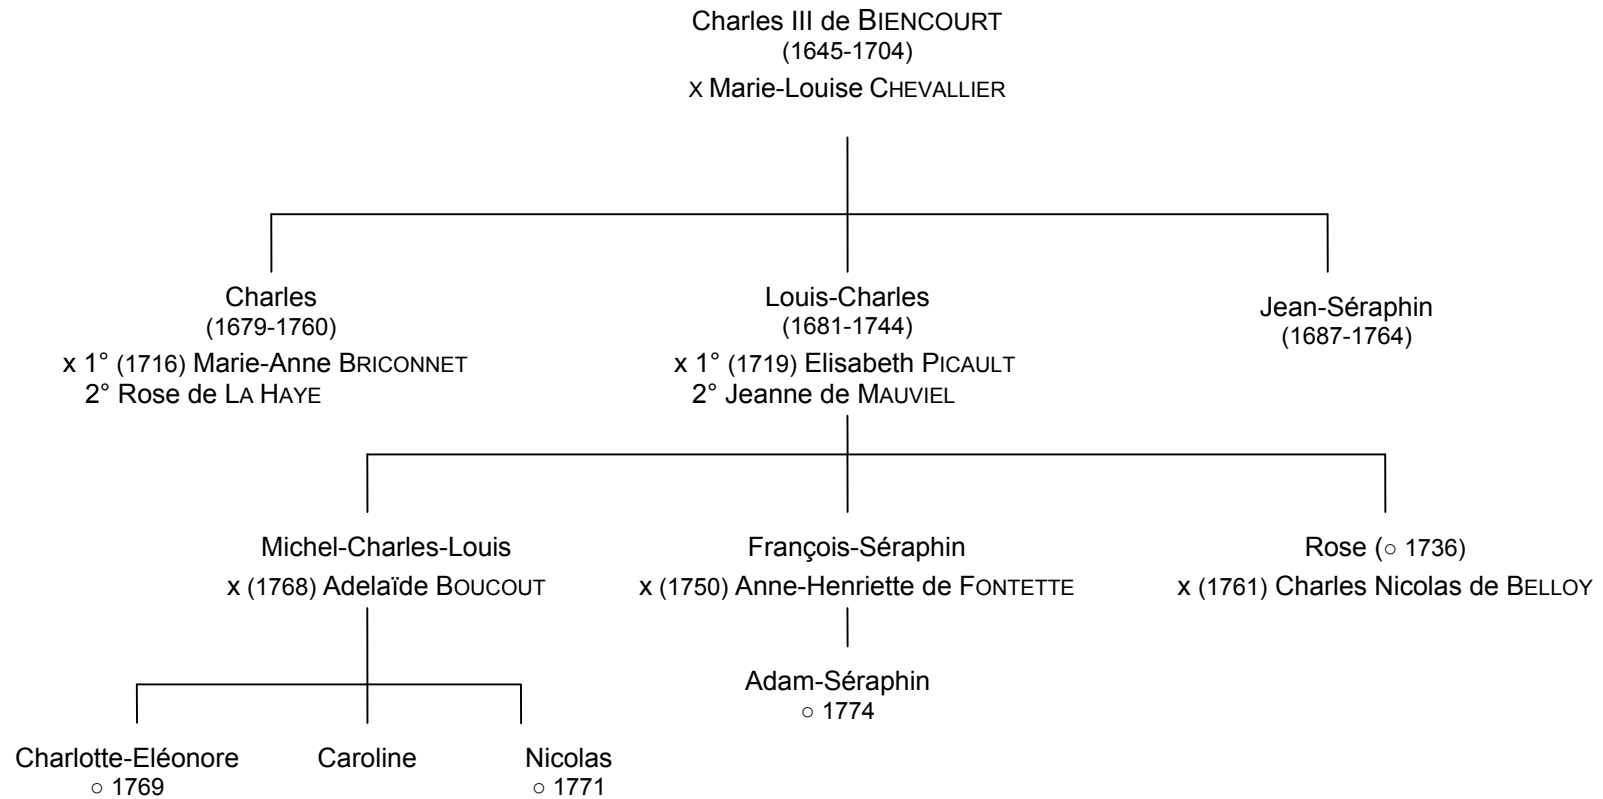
Charles III de BIENCOURT
(1645-1704)
x Marie-Louise CHEVALLIER

Charles
(1679-1760)
x 1° (1716) Marie-Anne BRICONNET
2° Rose de LA HAYE

Louis-Charles
(1681-1744)
x 1° (1719) Elisabeth PICAULT
2° Jeanne de MAUVIEL

Jean-Séraphin
(1687-1764)

Michel-Charles-Louis
x (1768) Adelaïde BOUCOUT

François-Séraphin
x (1750) Anne-Henriette de FONTETTE

Rose (○ 1736)
x (1761) Charles Nicolas de BELLOY

Adam-Séraphin
○ 1774

Charlotte-Eléonore
○ 1769

Caroline

Nicolas
○ 1771